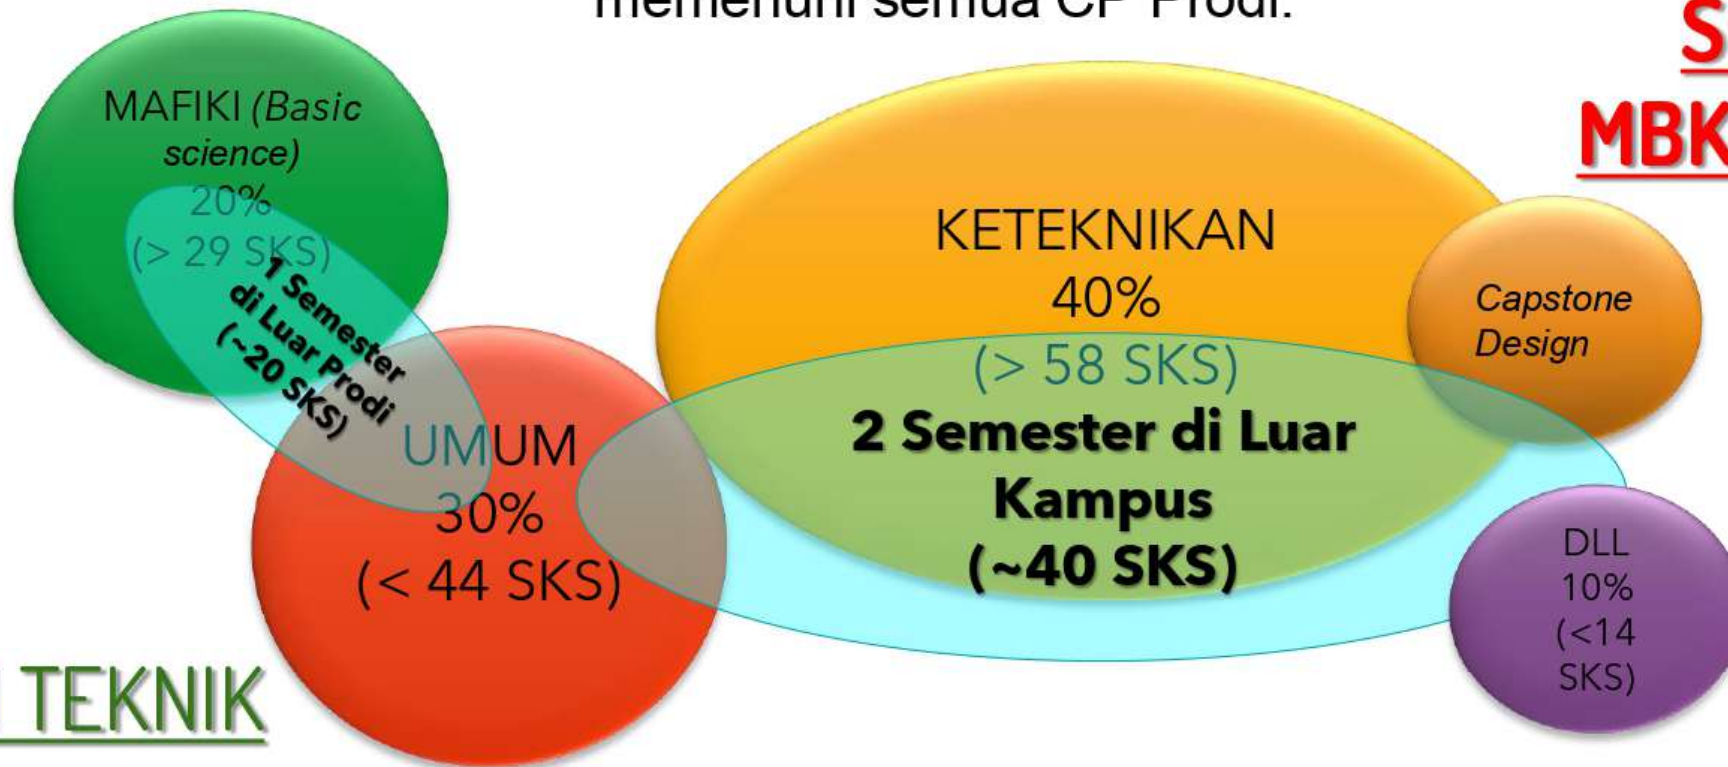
memenuhi semua CP Prodi.

S

MBK

MAFIKI *(Basic science)* 20% (> 29 SKS)

1 Semester di Luar Prodi (~20 SKS)

UMUM 30% (< 44 SKS)

KETEKNIKAN 40% (> 58 SKS)

2 Semester di Luar Kampus (~40 SKS)

*Capstone Design*

DLL 10% (<14 SKS)

TEKNIK